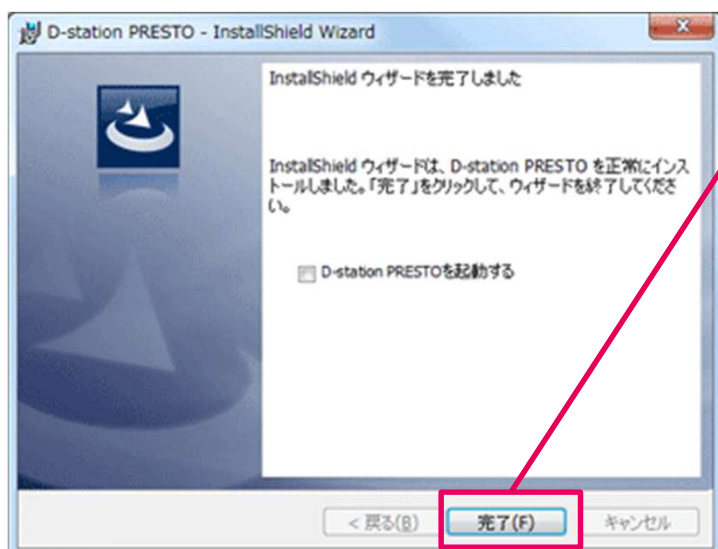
D-station PRESTO - InstallShield Wizard

InstallShield ウィザードを完了しました

InstallShield ウィザードは、D-station PRESTO を正常にインストールしました。「完了」をクリックして、ウィザードを終了してください。

D-station PRESTOを起動する

< 戻る(B)
完了(F)
キャンセル